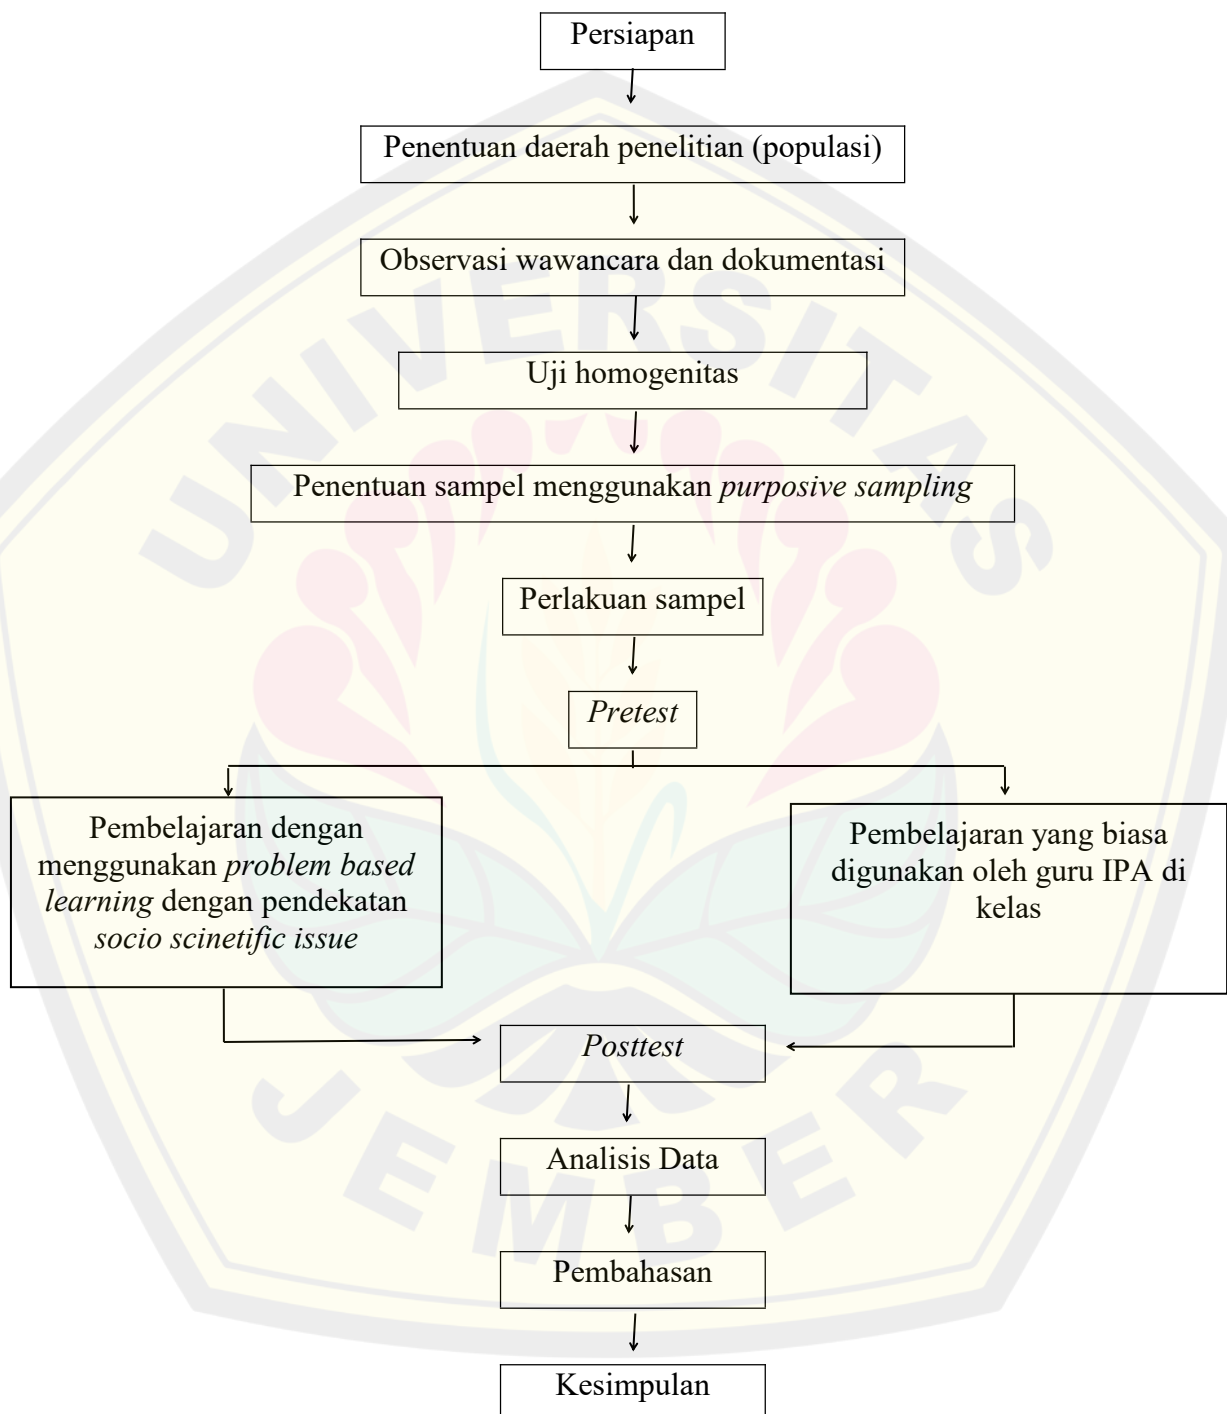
Persiapan

Penentuan daerah penelitian (populasi)

Observasi wawancara dan dokumentasi

Uji homogenitas

Penentuan sampel menggunakan *purposive sampling*

Perlakuan sampel

*Pretest*

Pembelajaran dengan menggunakan *problem based learning* dengan pendekatan *socio scinetific issue*

Pembelajaran yang biasa digunakan oleh guru IPA di kelas

*Posttest*

Analisis Data

Pembahasan

Kesimpulan

UNIVERSITAS JEMBER